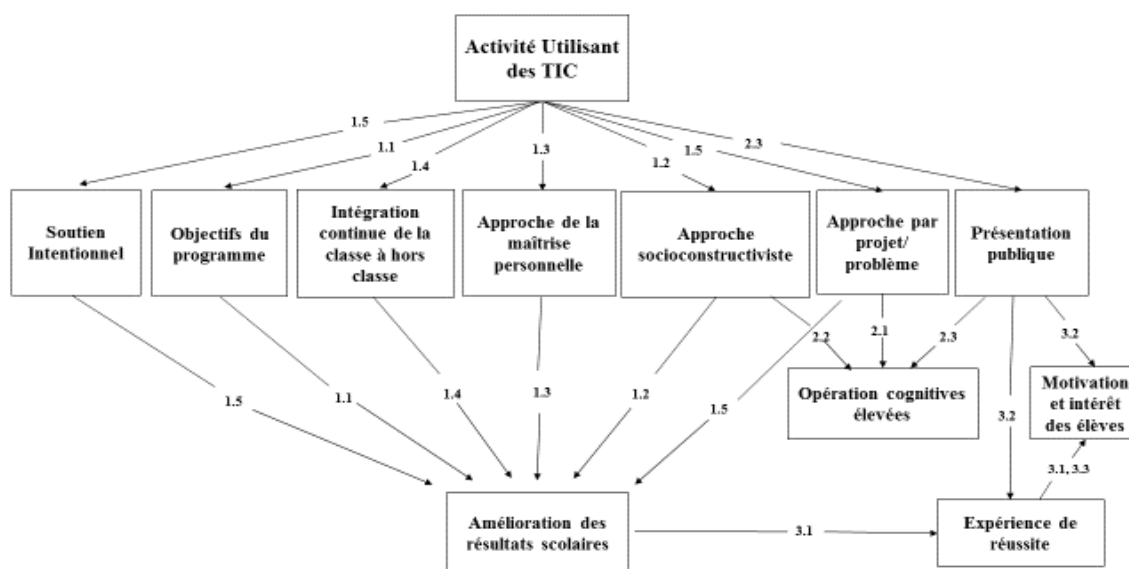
Activité Utilisant des TIC

1.5
1.1
1.4
1.3
1.2
1.5
2.3

Soutien Intentionnel

Objectifs du programme

Intégration continue de la classe à hors classe

Approche de la maîtrise personnelle

Approche socioconstructiviste

Approche par projet/ problème

Présentation publique

2.2
2.1
2.3
3.2

Opération cognitives élevées

Motivation et intérêt des élèves

1.5
1.1
1.4
1.3
1.2
1.5
3.2
3.1, 3.3

Amélioration des résultats scolaires

3.1

Expérience de réussite